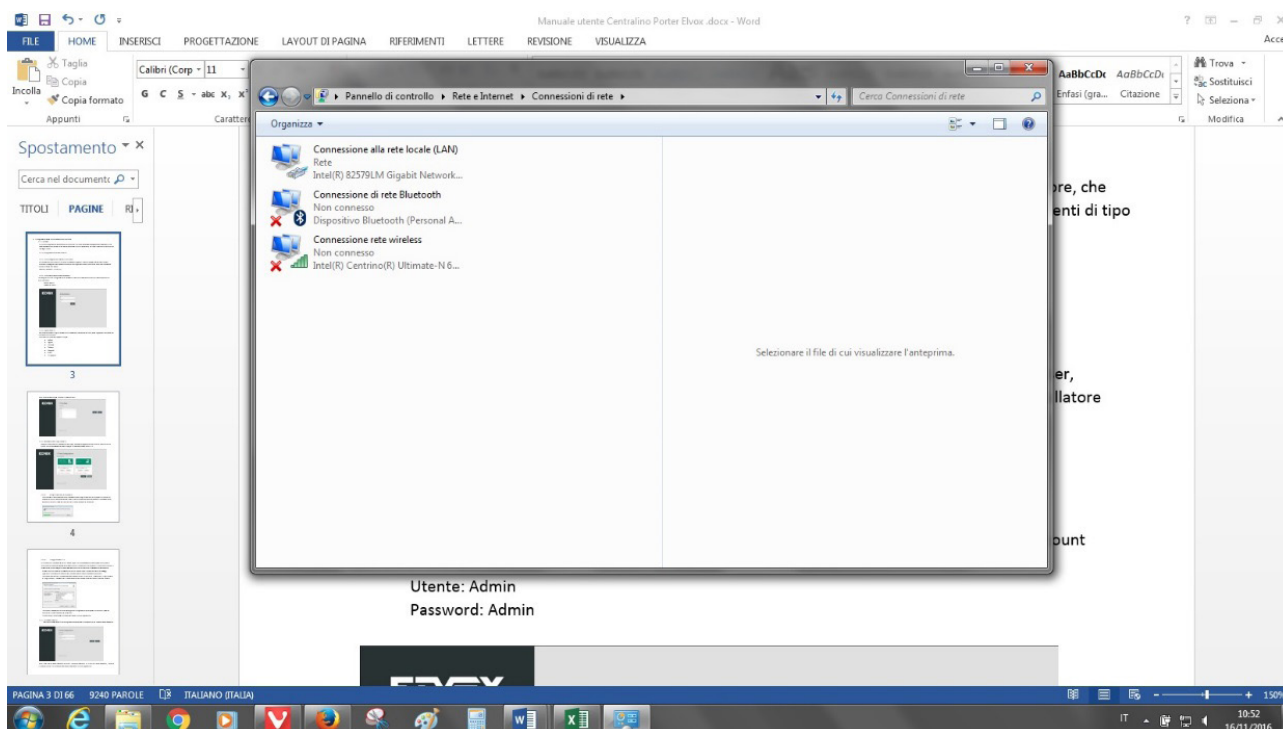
Manuale utente Centralino Porter Elvox .docx - Word

FILE HOME INSERISCI PROGETTAZIONE LAYOUT DI PAGINA RIFERIMENTI LETTERE REVISIONE VISUALIZZA

Taglia
Copia
Incolla
Copia formato
Appunti
Calibri (Corp 11
G C S abc $x_2$ $x^2$
Caratteri

AaBbCcDc AaBbCcDc
Enfasi (gra... Citazione
Trova
Sostituisci
Seleziona
Modifica

Spostamento
Cerca nel documento
TITOLI PAGINE RI

3
4

Pannello di controllo ▸ Rete e Internet ▸ Connessioni di rete ▸
Cerca Connessioni di rete
Organizza

Connessione alla rete locale (LAN)
Rete
Intel(R) 82579LM Gigabit Network...

Connessione di rete Bluetooth
Non connesso
Dispositivo Bluetooth (Personal A...

Connessione rete wireless
Non connesso
Intel(R) Centrino(R) Ultimate-N 6...

Selezionare il file di cui visualizzare l'anteprima.

re, che
enti di tipo

er,
llatore

ount

Utente: Admin
Password: Admin

PAGINA 3 DI 66 9240 PAROLE ITALIANO (ITALIA)
150%
IT 10:52 16/11/2016